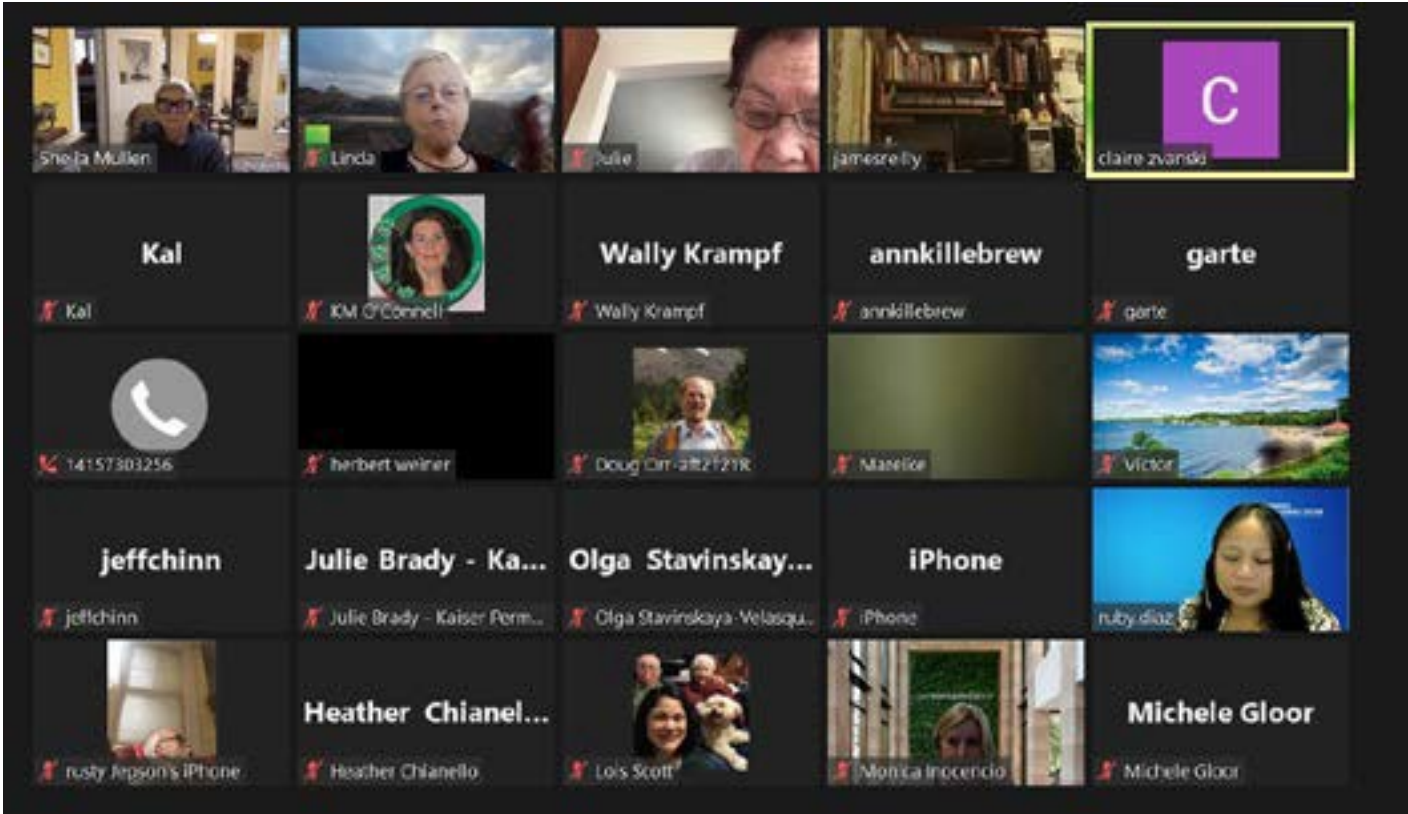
Sheila Mullen

Linda

Julie

jamesreilly

C

claire zvanski

Kal

Kal

KM O'Connell

Wally Krampf

Wally Krampf

annkillebrew

annkillebrew

garte

garte

14157303256

herbert weiner

Doug Orr-aft2121R

Marelize

Victor

jeffchinn

jeffchinn

Julie Brady - Ka...

Julie Brady - Kaiser Perm...

Olga Stavinskay...

Olga Stavinskaya-Velasqu...

iPhone

iPhone

ruby.diaz

rusty Jepson's iPhone

Heather Chianel...

Heather Chianello

Lois Scott

Monica Inocencio

Michele Gloor

Michele Gloor